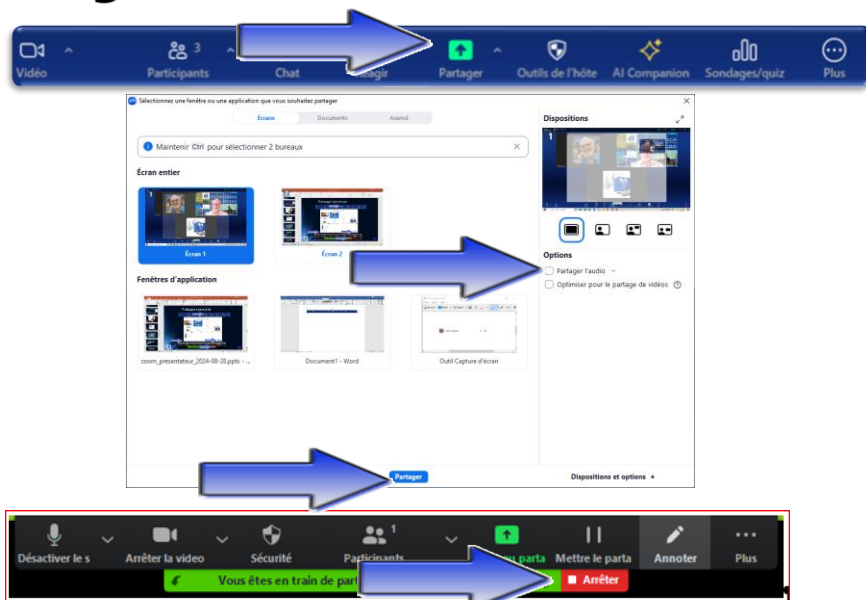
Vidéo
Participants 3
Chat
Réagir
Partager
Outils de l'hôte
AI Companion
Sondages/quiz
Plus

Sélectionnez une fenêtre ou une application que vous souhaitez partager
Écrans
Documents
Avancé
Maintenir Ctrl pour sélectionner 2 bureaux
Écran entier
Écran 1
Écran 2
Fenêtres d'application
zoom_presentateur_2024-08-28.pptx - ...
Document1 - Word
Outil Capture d'écran
Dispositions
Options
Partager l'audio
Optimiser pour le partage de vidéos
Partager
Dispositions et options

Désactiver le s
Arrêter la video
Sécurité
Participants 1
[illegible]u parta
Mettre le parta
Annoter
Plus
Vous êtes en train de part
Arrêter